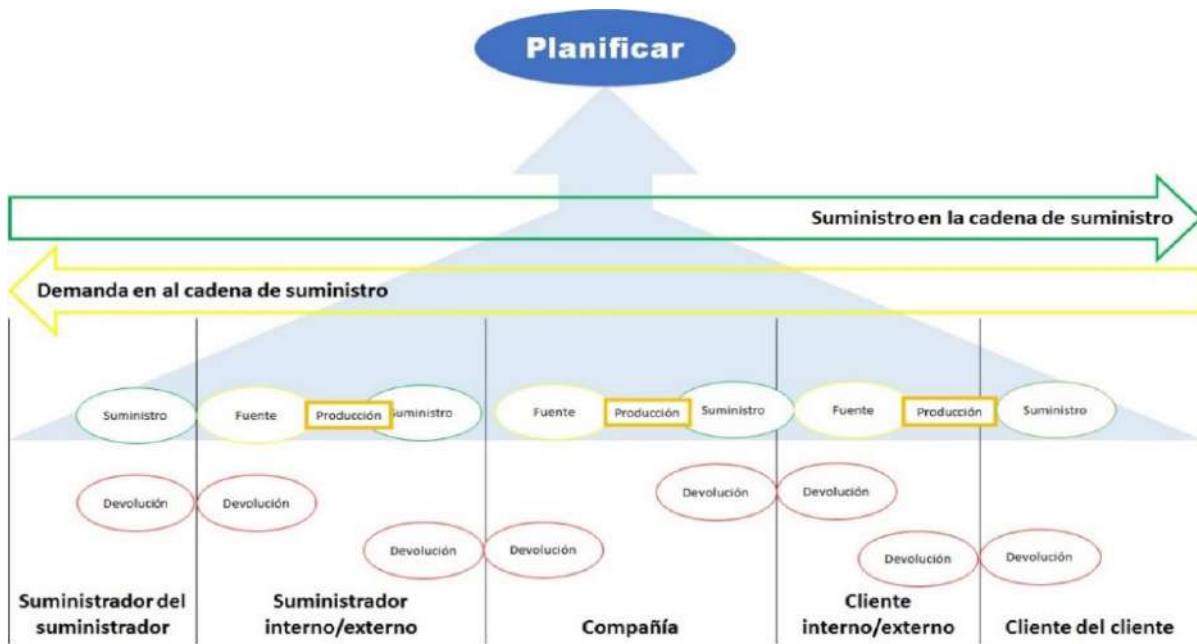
Planificar

Suministro en la cadena de suministro

Demanda en al cadena de suministro

Suministro

Fuente Producción Suministro

Fuente Producción Suministro

Fuente Producción Suministro

Devolución

Devolución

Devolución

Devolución

Devolución

Devolución

Devolución

Devolución

Suministrador del suministrador

Suministrador interno/externo

Compañía

Cliente interno/externo

Cliente del cliente